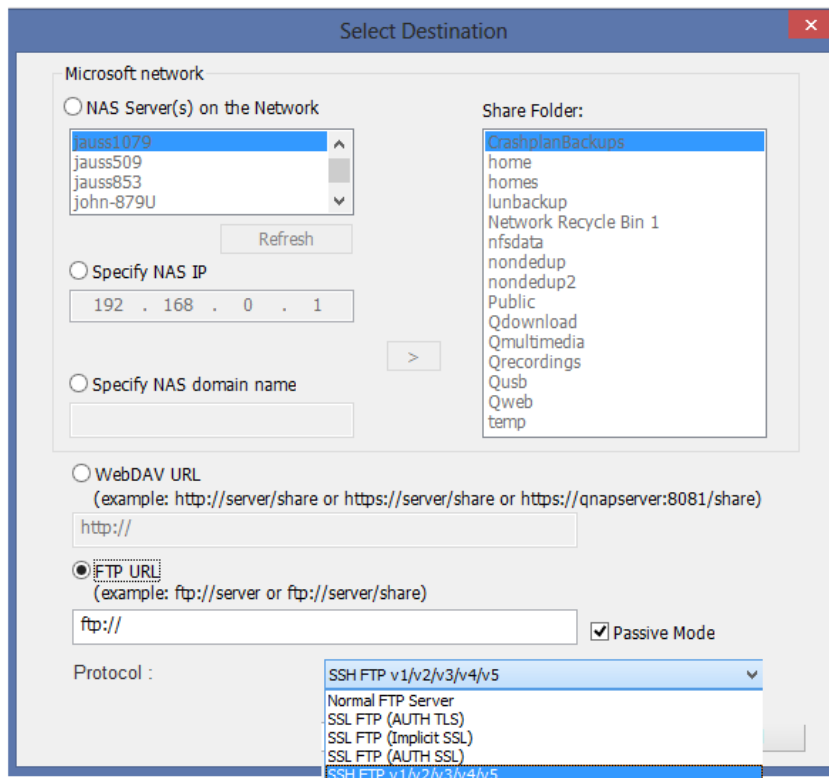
Select Destination

Microsoft network

NAS Server(s) on the Network

jauss1079
jauss509
jauss853
john-879U

Refresh

Specify NAS IP

192 . 168 . 0 . 1

Specify NAS domain name

Share Folder:

CrashplanBackups
home
homes
lunbackup
Network Recycle Bin 1
nfsdata
nondedup
nondedup2
Public
Qdownload
Qmultimedia
Qrecordings
Qusb
Qweb
temp

>

WebDAV URL
(example: http://server/share or https://server/share or https://qnapserver:8081/share)

http://

FTP URL
(example: ftp://server or ftp://server/share)

ftp://

Passive Mode

Protocol :

SSH FTP v1/v2/v3/v4/v5

Normal FTP Server
SSL FTP (AUTH TLS)
SSL FTP (Implicit SSL)
SSL FTP (AUTH SSL)
SSH FTP v1/v2/v3/v4/v5